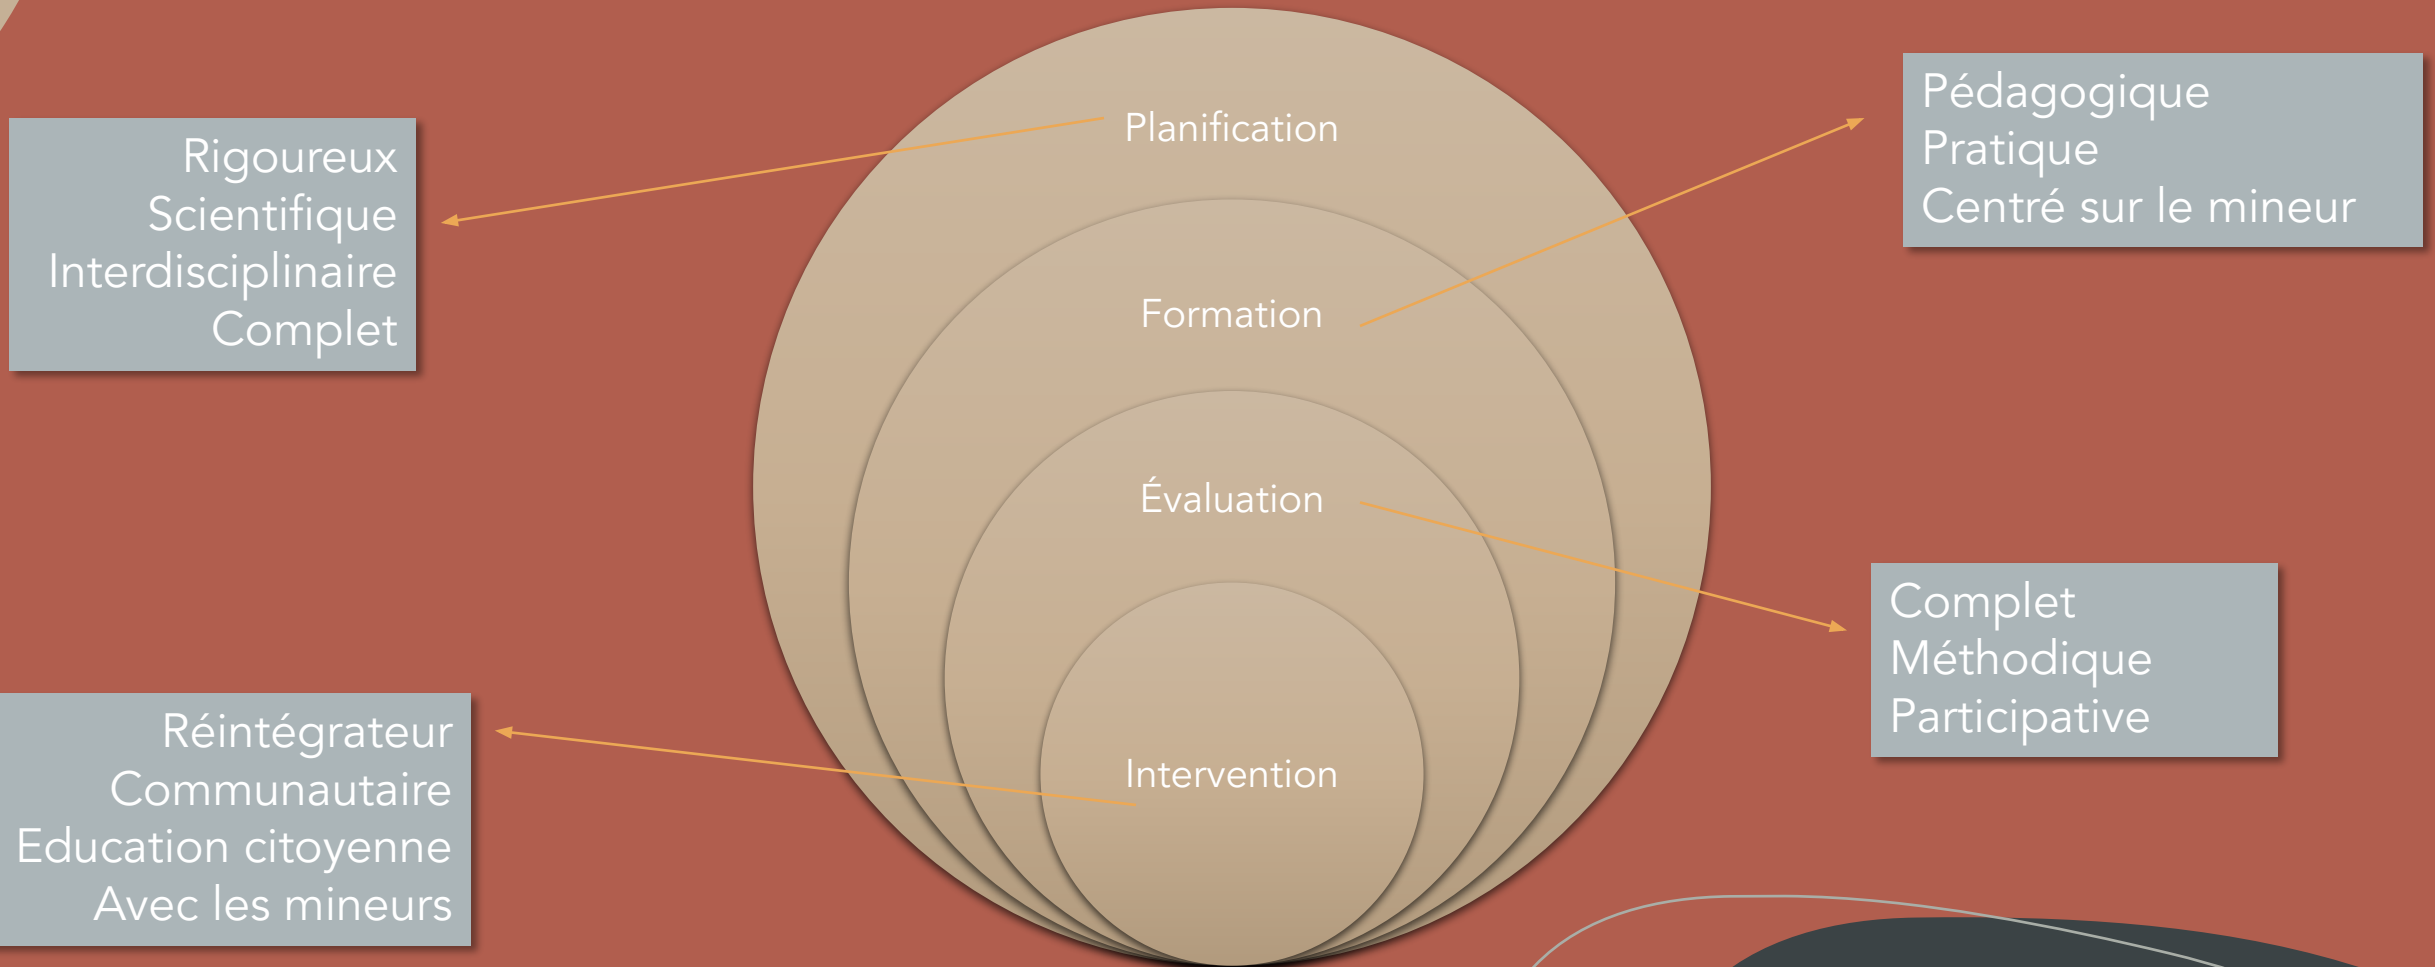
Rigoureux
Scientifique
Interdisciplinaire
Complet

Planification

Pédagogique
Pratique
Centré sur le mineur

Formation

Évaluation

Complet
Méthodique
Participative

Intervention

Réintégrateur
Communautaire
Education citoyenne
Avec les mineurs